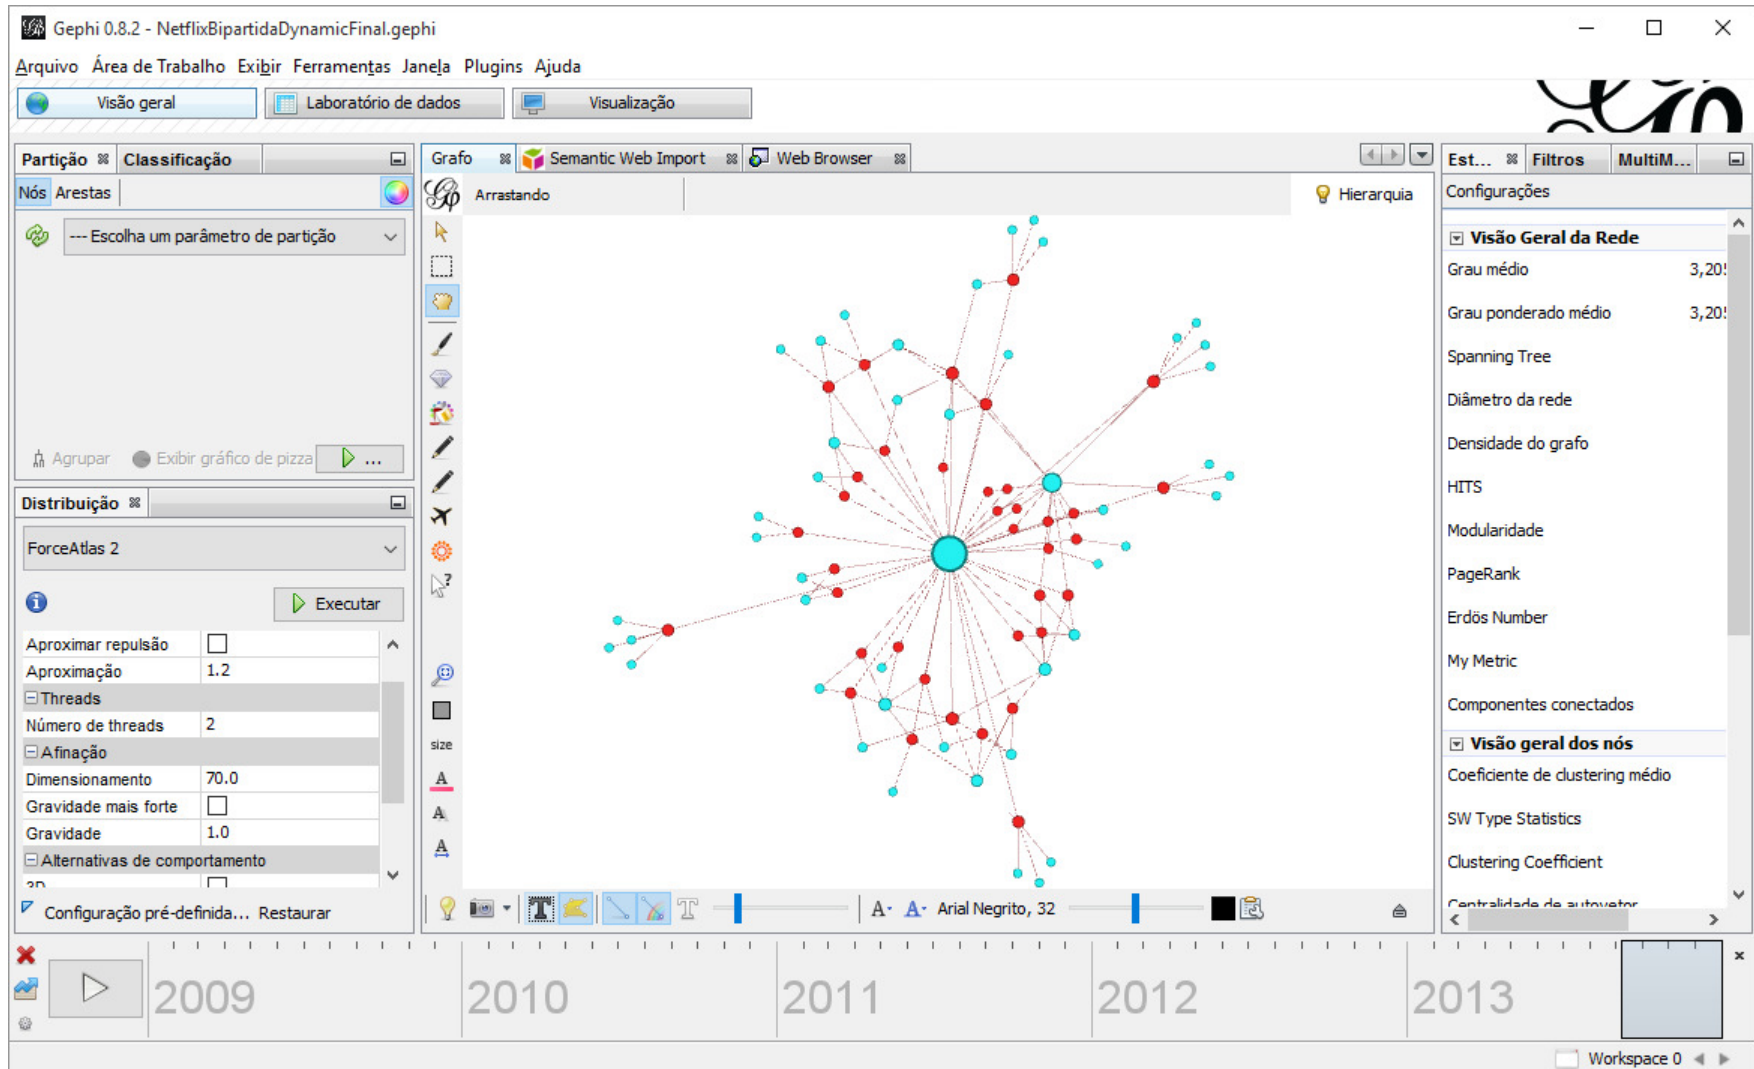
Gephi 0.8.2 - NetflixBipartidaDynamicFinal.gephi

Arquivo Área de Trabalho Exibir Ferramentas Janela Plugins Ajuda

Visão geral Laboratório de dados Visualização

Partição Classificação

Nós Arestas

--- Escolha um parâmetro de partição

Agrupar Exibir gráfico de pizza ...

Distribuição

ForceAtlas 2

Executar

| Aproximar repulsão | |
|---|---|
| Aproximação | 1.2 |
| Threads | |
| Número de threads | 2 |
| Afinação | |
| Dimensionamento | 70.0 |
| Gravidade mais forte | |
| Gravidade | 1.0 |
| Alternativas de comportamento | |
| 3D | |

Configuração pré-definida... Restaurar

Grafo Semantic Web Import Web Browser

Arrastando

Hierarquia

size

A A A

A· A· Arial Negrito, 32

Est... Filtros MultiM...

Configurações

Visão Geral da Rede

Grau médio 3,20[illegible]

Grau ponderado médio 3,20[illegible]

Spanning Tree

Diâmetro da rede

Densidade do grafo

HITS

Modularidade

PageRank

Erdös Number

My Metric

Componentes conectados

Visão geral dos nós

Coeficiente de clustering médio

SW Type Statistics

Clustering Coefficient

Centralidade de autovetor

2009 2010 2011 2012 2013

Workspace 0